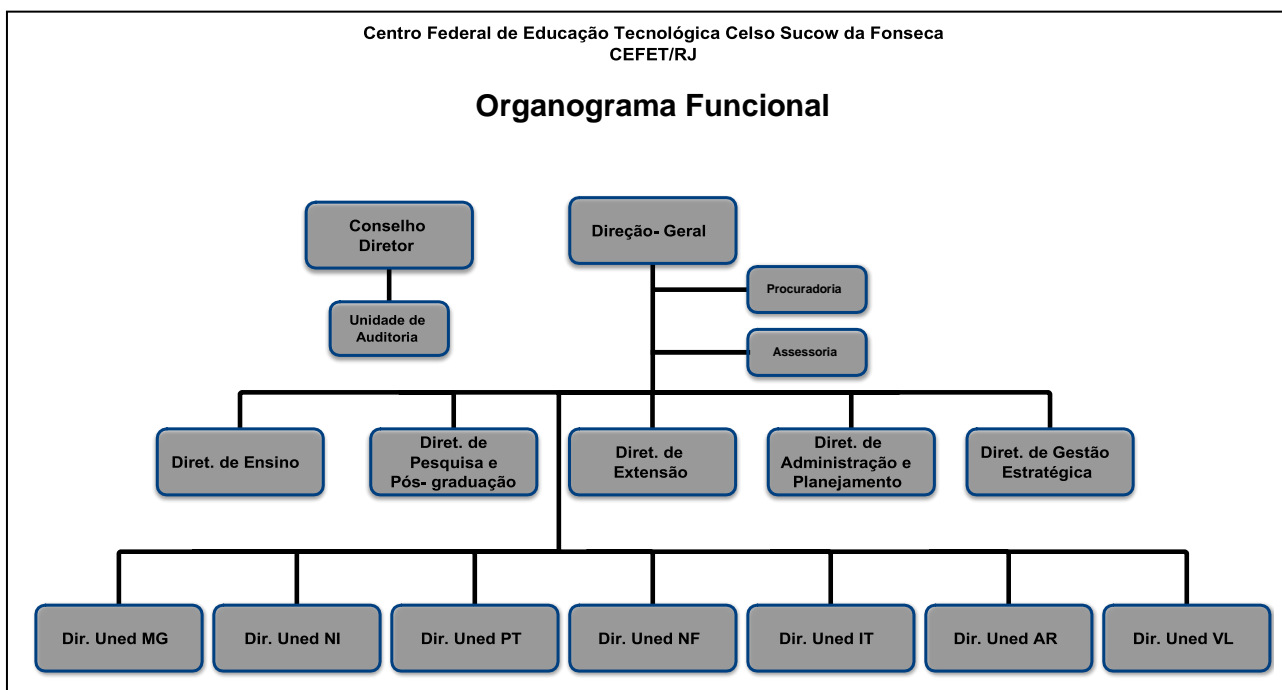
Centro Federal de Educação Tecnológica Celso Sucow da Fonseca
CEFET/RJ

Organograma Funcional

Conselho Diretor

Unidade de Auditoria

Direção- Geral

Procuradoria

Assessoria

Diret. de Ensino

Diret. de Pesquisa e Pós- graduação

Diret. de Extensão

Diret. de Administração e Planejamento

Diret. de Gestão Estratégica

Dir. Uned MG

Dir. Uned NI

Dir. Uned PT

Dir. Uned NF

Dir. Uned IT

Dir. Uned AR

Dir. Uned VL